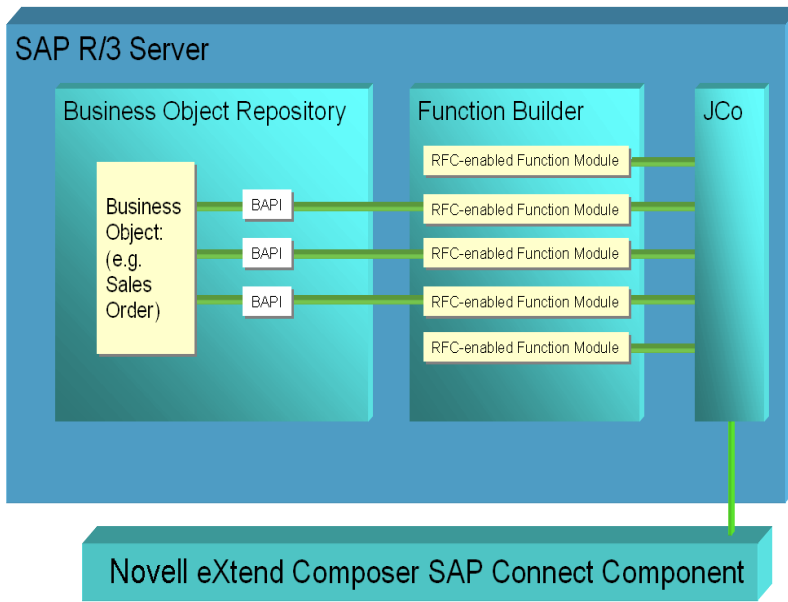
SAP R/3 Server

Business Object Repository

Function Builder

JCo

Business Object: (e.g. Sales Order)

BAPI

BAPI

BAPI

RFC-enabled Function Module

RFC-enabled Function Module

RFC-enabled Function Module

RFC-enabled Function Module

RFC-enabled Function Module

Novell eXtend Composer SAP Connect Component